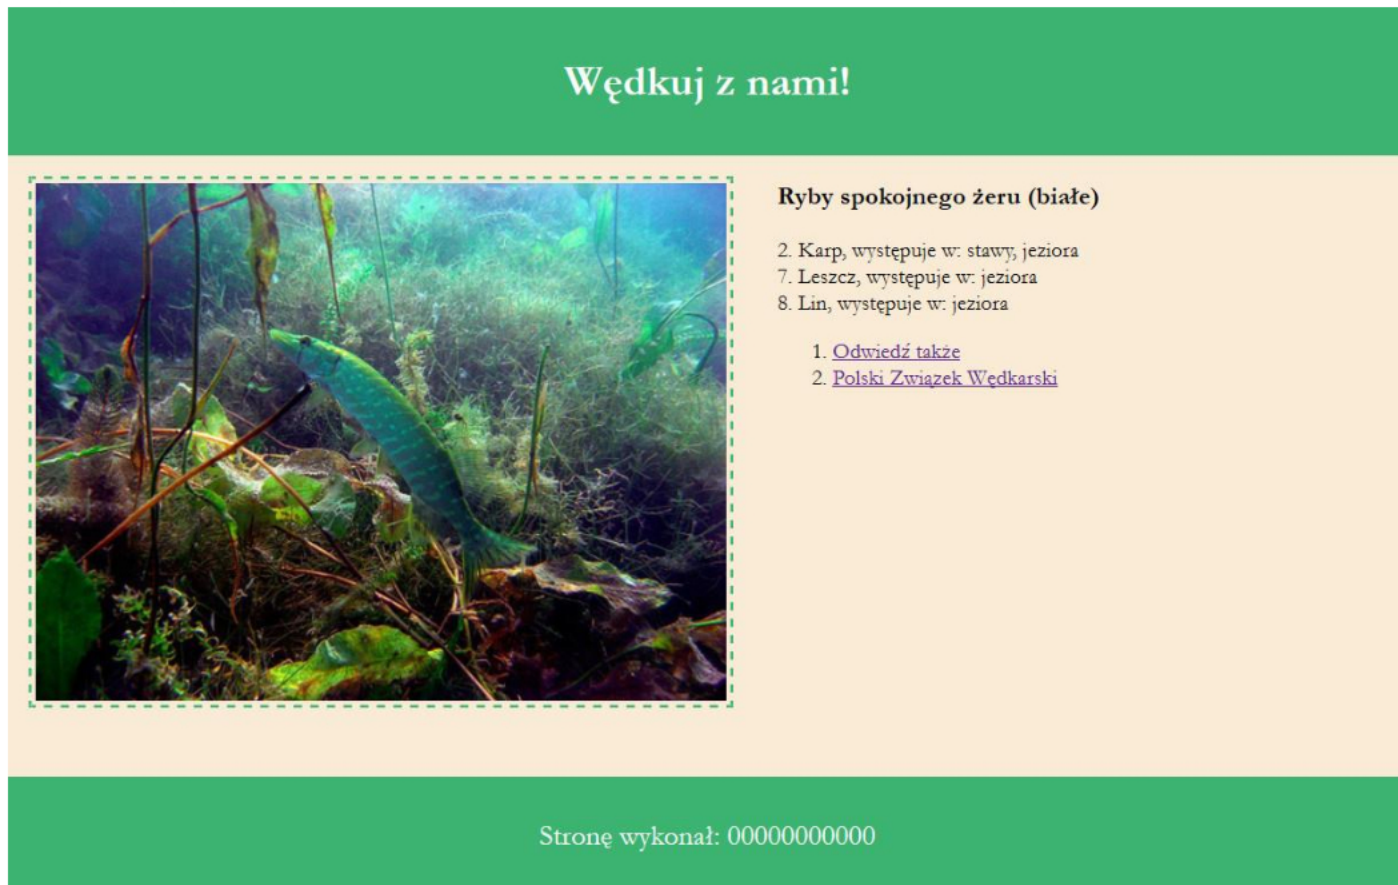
Wędkuj z nami!

Ryby spokojnego żeru (białe)

2. Karp, występuje w: stawy, jeziora
7. Leszcz, występuje w: jeziora
8. Lin, występuje w: jeziora

1. Odwiedź także
2. Polski Związek Wędkarski

Stronę wykonał: 00000000000